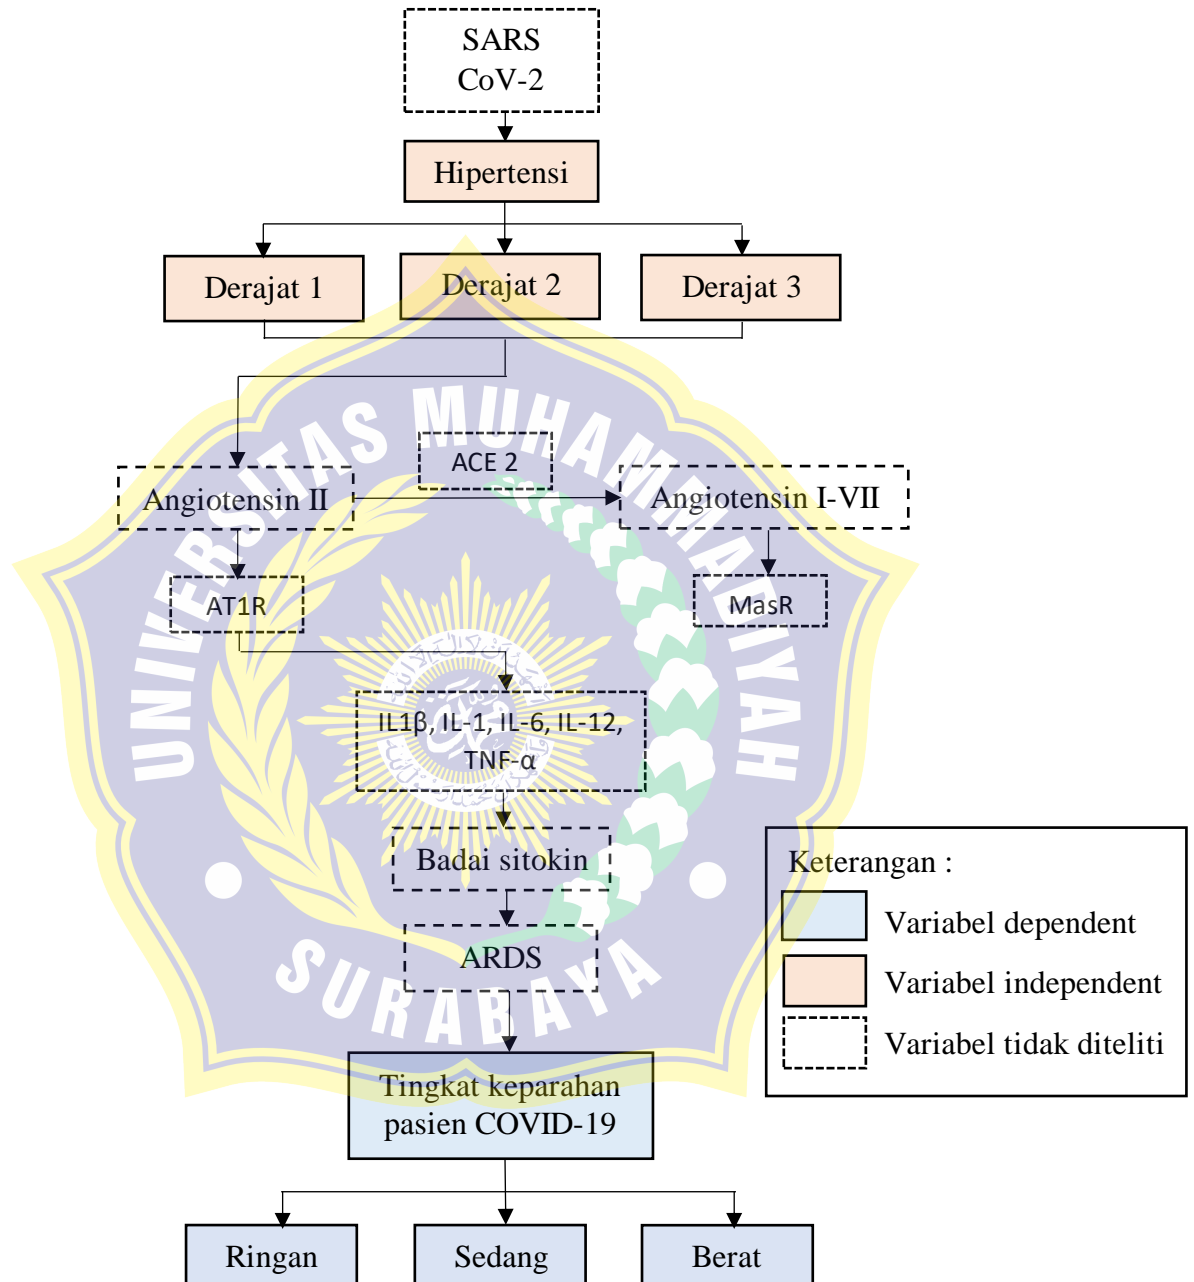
SARS CoV-2

Hipertensi

Derajat 1

Derajat 2

Derajat 3

ACE 2

Angiotensin II

Angiotensin I-VII

AT1R

MasR

IL1β, IL-1, IL-6, IL-12, TNF-α

Badai sitokin

ARDS

Tingkat keparahan pasien COVID-19

Ringan

Sedang

Berat

Keterangan :

Variabel dependent

Variabel independent

Variabel tidak diteliti

UNIVERSITAS MUHAMMADIYAH SURABAYA